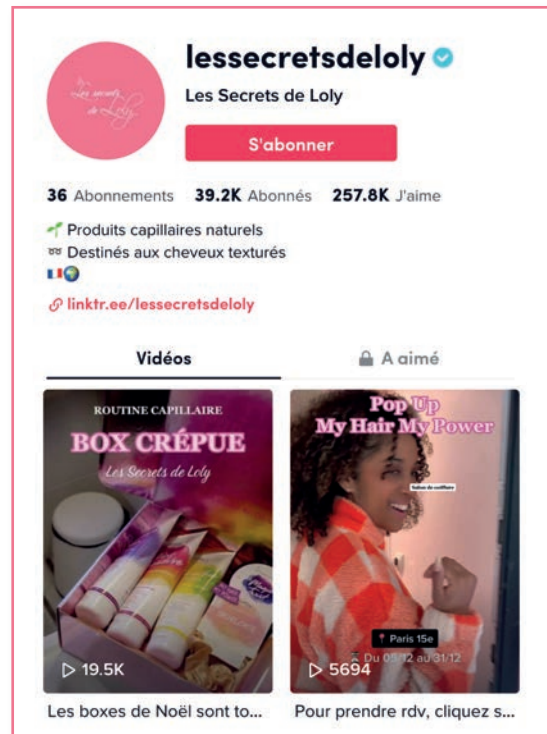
Les secrets de Loly

lessecretsdeloly

Les Secrets de Loly

S'abonner

36 Abonnements 39.2K Abonnés 257.8K J'aime

Produits capillaires naturels
Destinés aux cheveux texturés

linktr.ee/lessecretsdeloly

Vidéos

A aimé

ROUTINE CAPILLAIRE

BOX CRÉPUE

Les Secrets de Loly

19.5K

Les boxes de Noël sont to...

Pop Up
My Hair My Power

Salon de coiffure

Paris 15e

Du 05/12 au 31/12

5694

Pour prendre rdv, cliquez s...